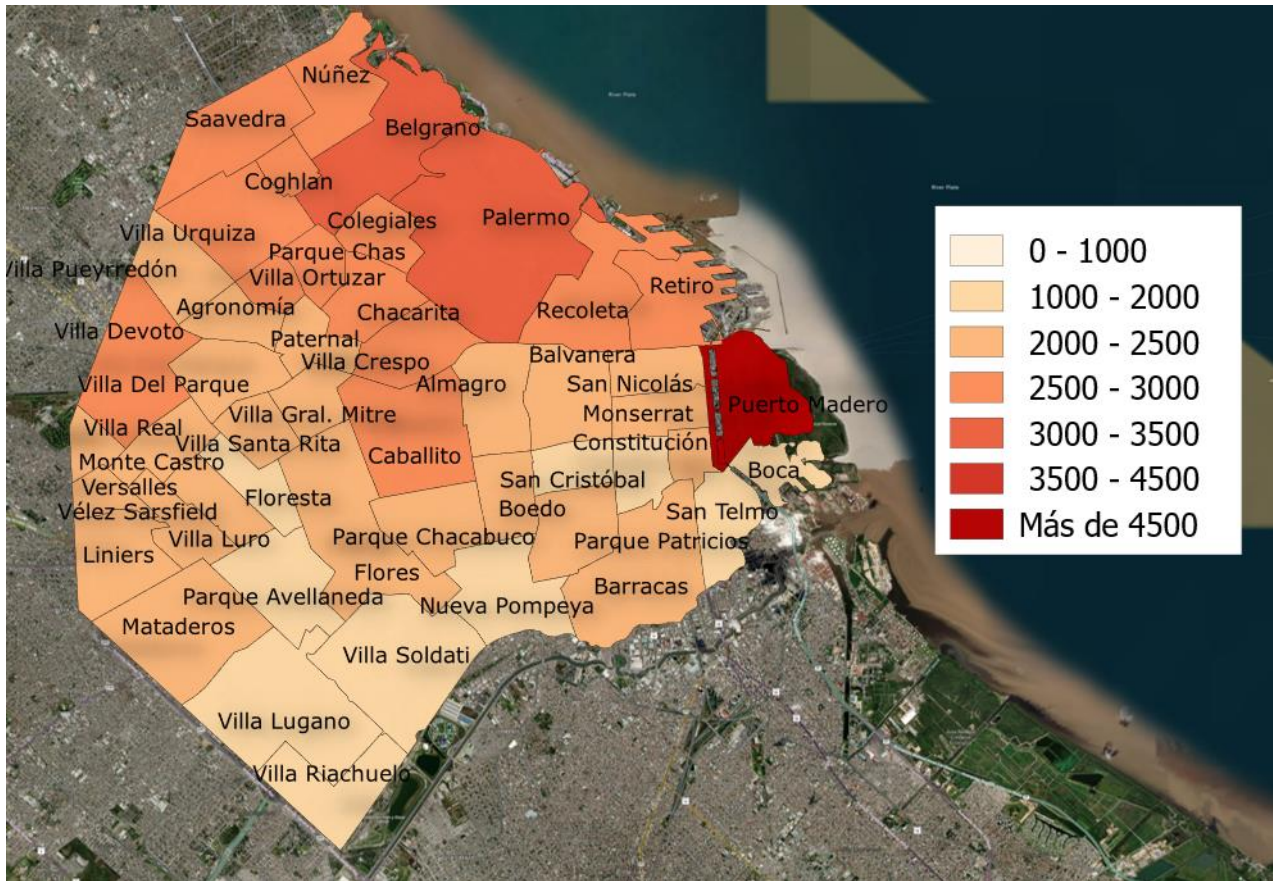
Núñez
Saavedra
Belgrano
Coghlan
Colegiales
Palermo
Villa Urquiza
Parque Chas
Villa Pueyrredón
Villa Ortuzar
Agronomía
Chacarita
Retiro
Recoleta
Villa Devoto
Paternal
Villa Crespo
Balvanera
Villa Del Parque
Almagro
San Nicolás
Puerto Madero
Villa Gral. Mitre
Monserrat
Villa Real
Villa Santa Rita
Constitución
Caballito
Monte Castro
San Cristóbal
Boca
Versalles
Floresta
Vélez Sarsfield
Boedo
San Telmo
Villa Luro
Parque Chacabuco
Parque Patricios
Liniers
Flores
Barracas
Parque Avellaneda
Nueva Pompeya
Mataderos
Villa Soldati
Villa Lugano
Villa Riachuelo

0 - 1000
1000 - 2000
2000 - 2500
2500 - 3000
3000 - 3500
3500 - 4500
Más de 4500